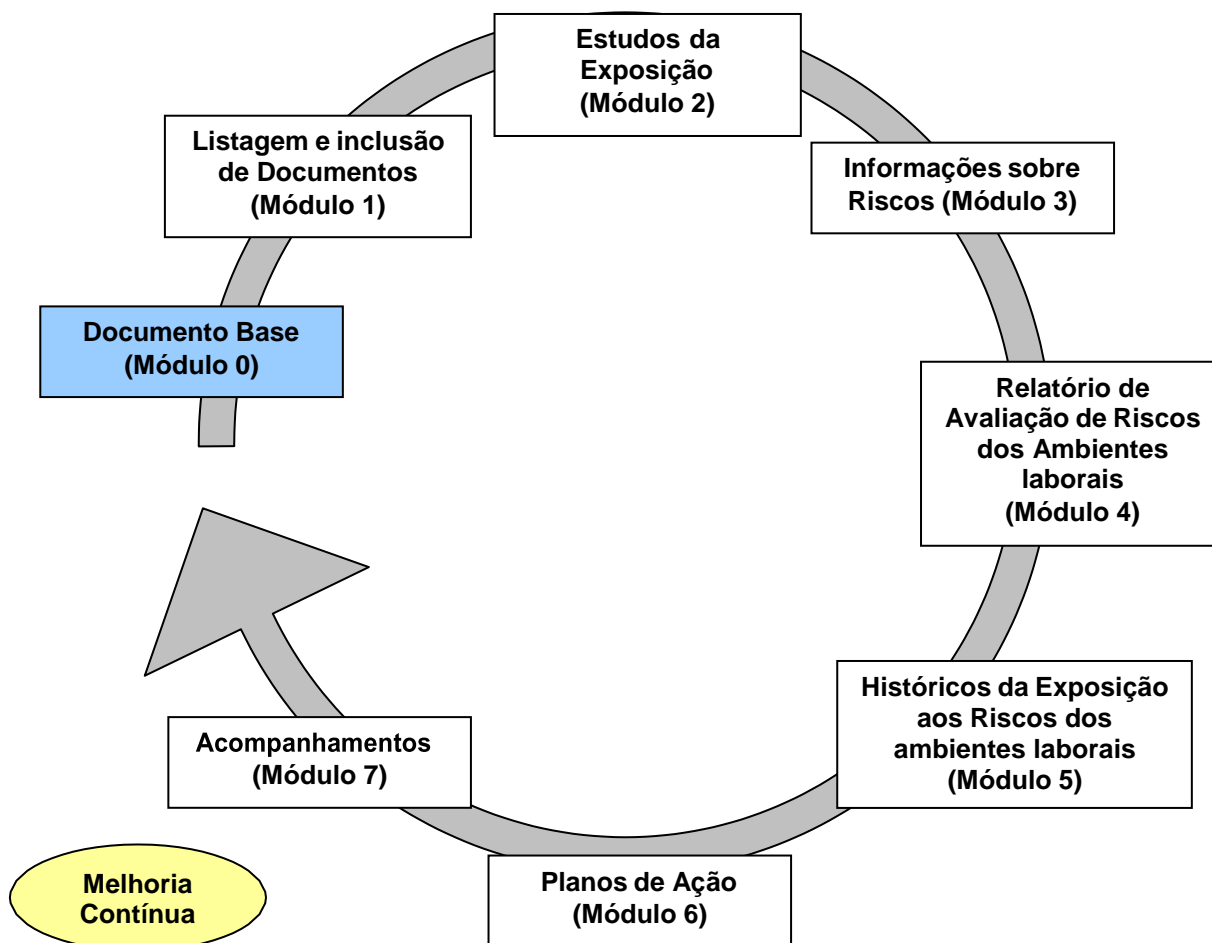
Estudos da Exposição (Módulo 2)

Listagem e inclusão de Documentos (Módulo 1)

Informações sobre Riscos (Módulo 3)

Documento Base (Módulo 0)

Relatório de Avaliação de Riscos dos Ambientes laborais (Módulo 4)

Históricos da Exposição aos Riscos dos ambientes laborais (Módulo 5)

Acompanhamentos (Módulo 7)

Planos de Ação (Módulo 6)

Melhoria Contínua